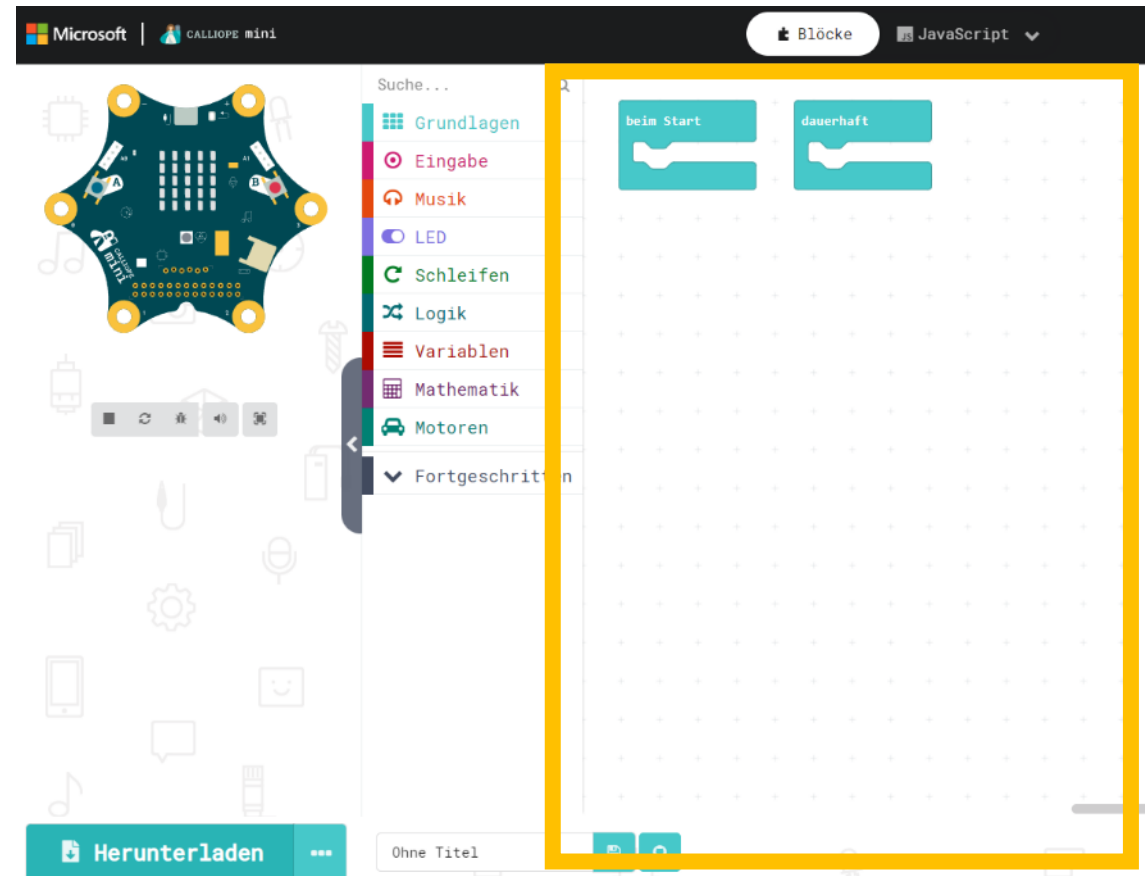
Microsoft | CALLIOPE mini

Blöcke

JavaScript

Suche...

Grundlagen

Eingabe

Musik

LED

Schleifen

Logik

Variablen

Mathematik

Motoren

Fortgeschritten

beim Start

dauerhaft

Herunterladen

Ohne Titel